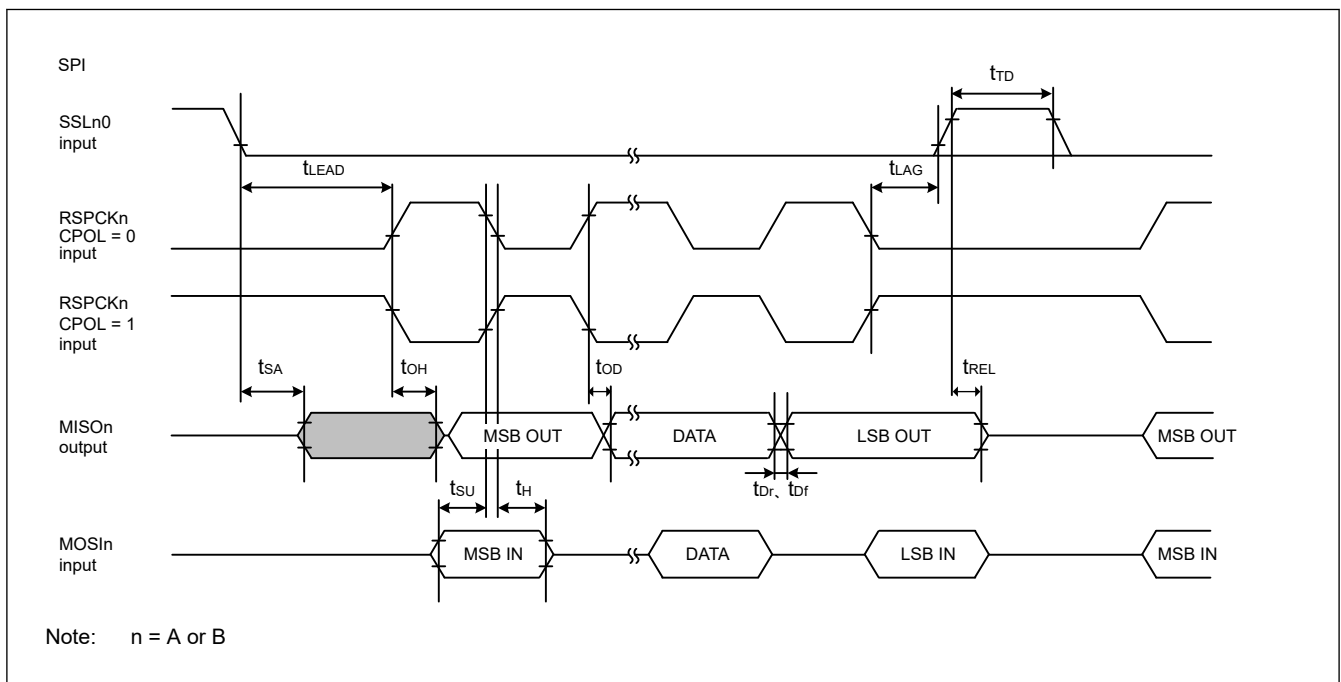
SPI

SSLn0 input

$t_{TD}$

$t_{LEAD}$

$t_{LAG}$

RSPCKn CPOL = 0 input

RSPCKn CPOL = 1 input

$t_{SA}$

$t_{OH}$

$t_{OD}$

$t_{REL}$

MISOn output

MSB OUT

DATA

LSB OUT

MSB OUT

$t_{Dr}$、$t_{Df}$

$t_{SU}$

$t_{H}$

MOSIn input

MSB IN

DATA

LSB IN

MSB IN

Note: n = A or B